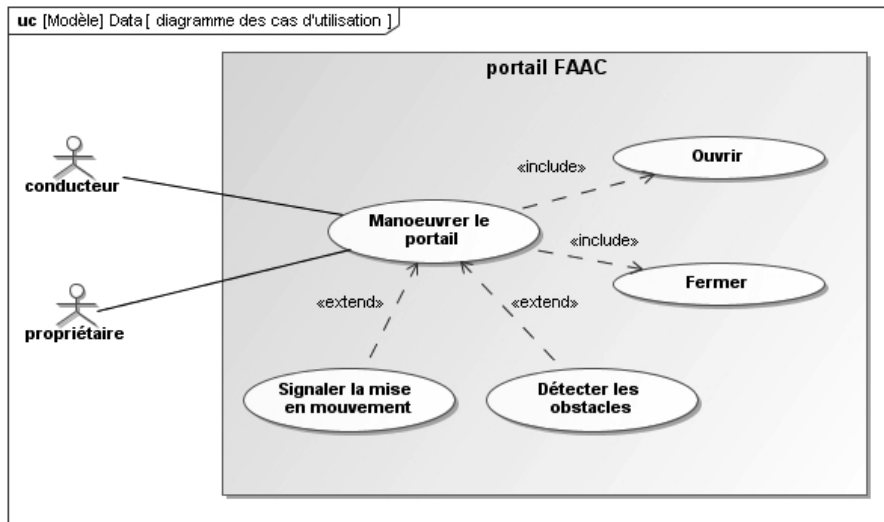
uc [Modèle] Data [ diagramme des cas d'utilisation ]

portail FAAC

conducteur

propriétaire

«include»

Ouvrir

Manoeuvrer le portail

«include»

Fermer

«extend»

«extend»

Signaler la mise en mouvement

Détecter les obstacles